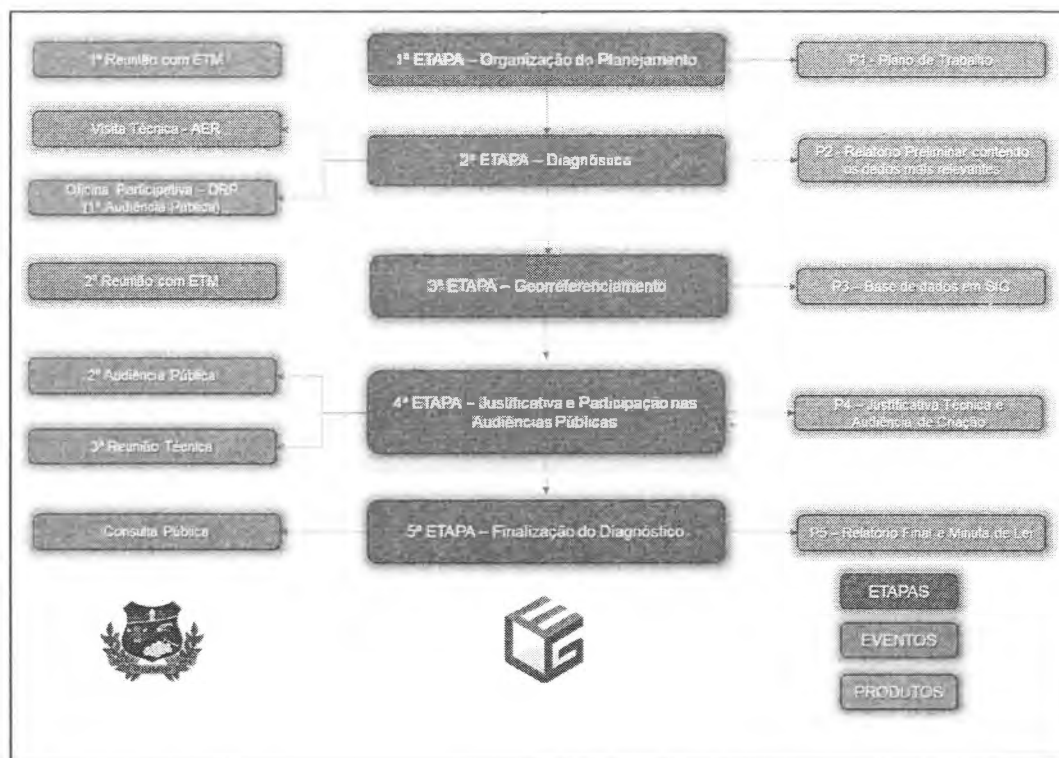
1ª Reunião com ETM

1ª ETAPA – Organização do Planejamento

P1 - Plano de Trabalho

Visita Técnica - AER

2ª ETAPA – Diagnóstico

P2 - Relatório Preliminar contendo os dados mais relevantes

Oficina Participativa – DRP (1ª Audiência Pública)

2ª Reunião com ETM

3ª ETAPA – Georreferenciamento

P3 – Base de dados em SIG

2ª Audiência Pública

4ª ETAPA – Justificativa e Participação nas Audiências Públicas

P4 – Justificativa Técnica e Audiência de Criação

3ª Reunião Técnica

Consulta Pública

5ª ETAPA – Finalização do Diagnóstico

P5 – Relatório Final e Minuta de Lei

ETAPAS

EVENTOS

PRODUTOS

G